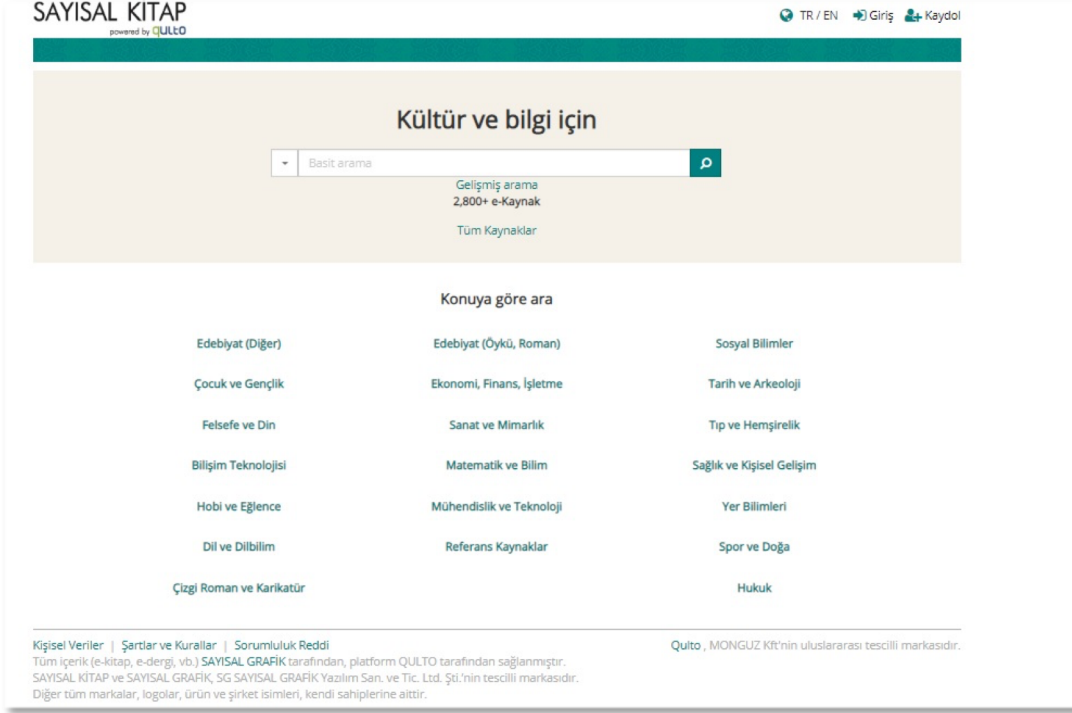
SAYISAL KITAP
powered by QULTO

TR / EN Giriş Kaydol

Kültür ve bilgi için

Basit arama

Gelişmiş arama
2,800+ e-Kaynak

Tüm Kaynaklar

Konuya göre ara

Edebiyat (Diğer)
Çocuk ve Gençlik
Felsefe ve Din
Bilişim Teknolojisi
Hobi ve Eğlence
Dil ve Dilbilim
Çizgi Roman ve Karikatür

Edebiyat (Öykü, Roman)
Ekonomi, Finans, İşletme
Sanat ve Mimarlık
Matematik ve Bilim
Mühendislik ve Teknoloji
Referans Kaynaklar

Sosyal Bilimler
Tarih ve Arkeoloji
Tıp ve Hemşirelik
Sağlık ve Kişisel Gelişim
Yer Bilimleri
Spor ve Doğa
Hukuk

Kişisel Veriler | Şartlar ve Kurallar | Sorumluluk Reddi
Tüm içerik (e-kitap, e-dergi, vb.) SAYISAL GRAFİK tarafından, platform QULTO tarafından sağlanmıştır.
SAYISAL KİTAP ve SAYISAL GRAFİK, SG SAYISAL GRAFİK Yazılım San. ve Tic. Ltd. Şti.'nin tescilli markasıdır.
Diğer tüm markalar, logolar, ürün ve şirket isimleri, kendi sahiplerine aittir.

Qulto , MONGUZ Kft'nin uluslararası tescilli markasıdır.